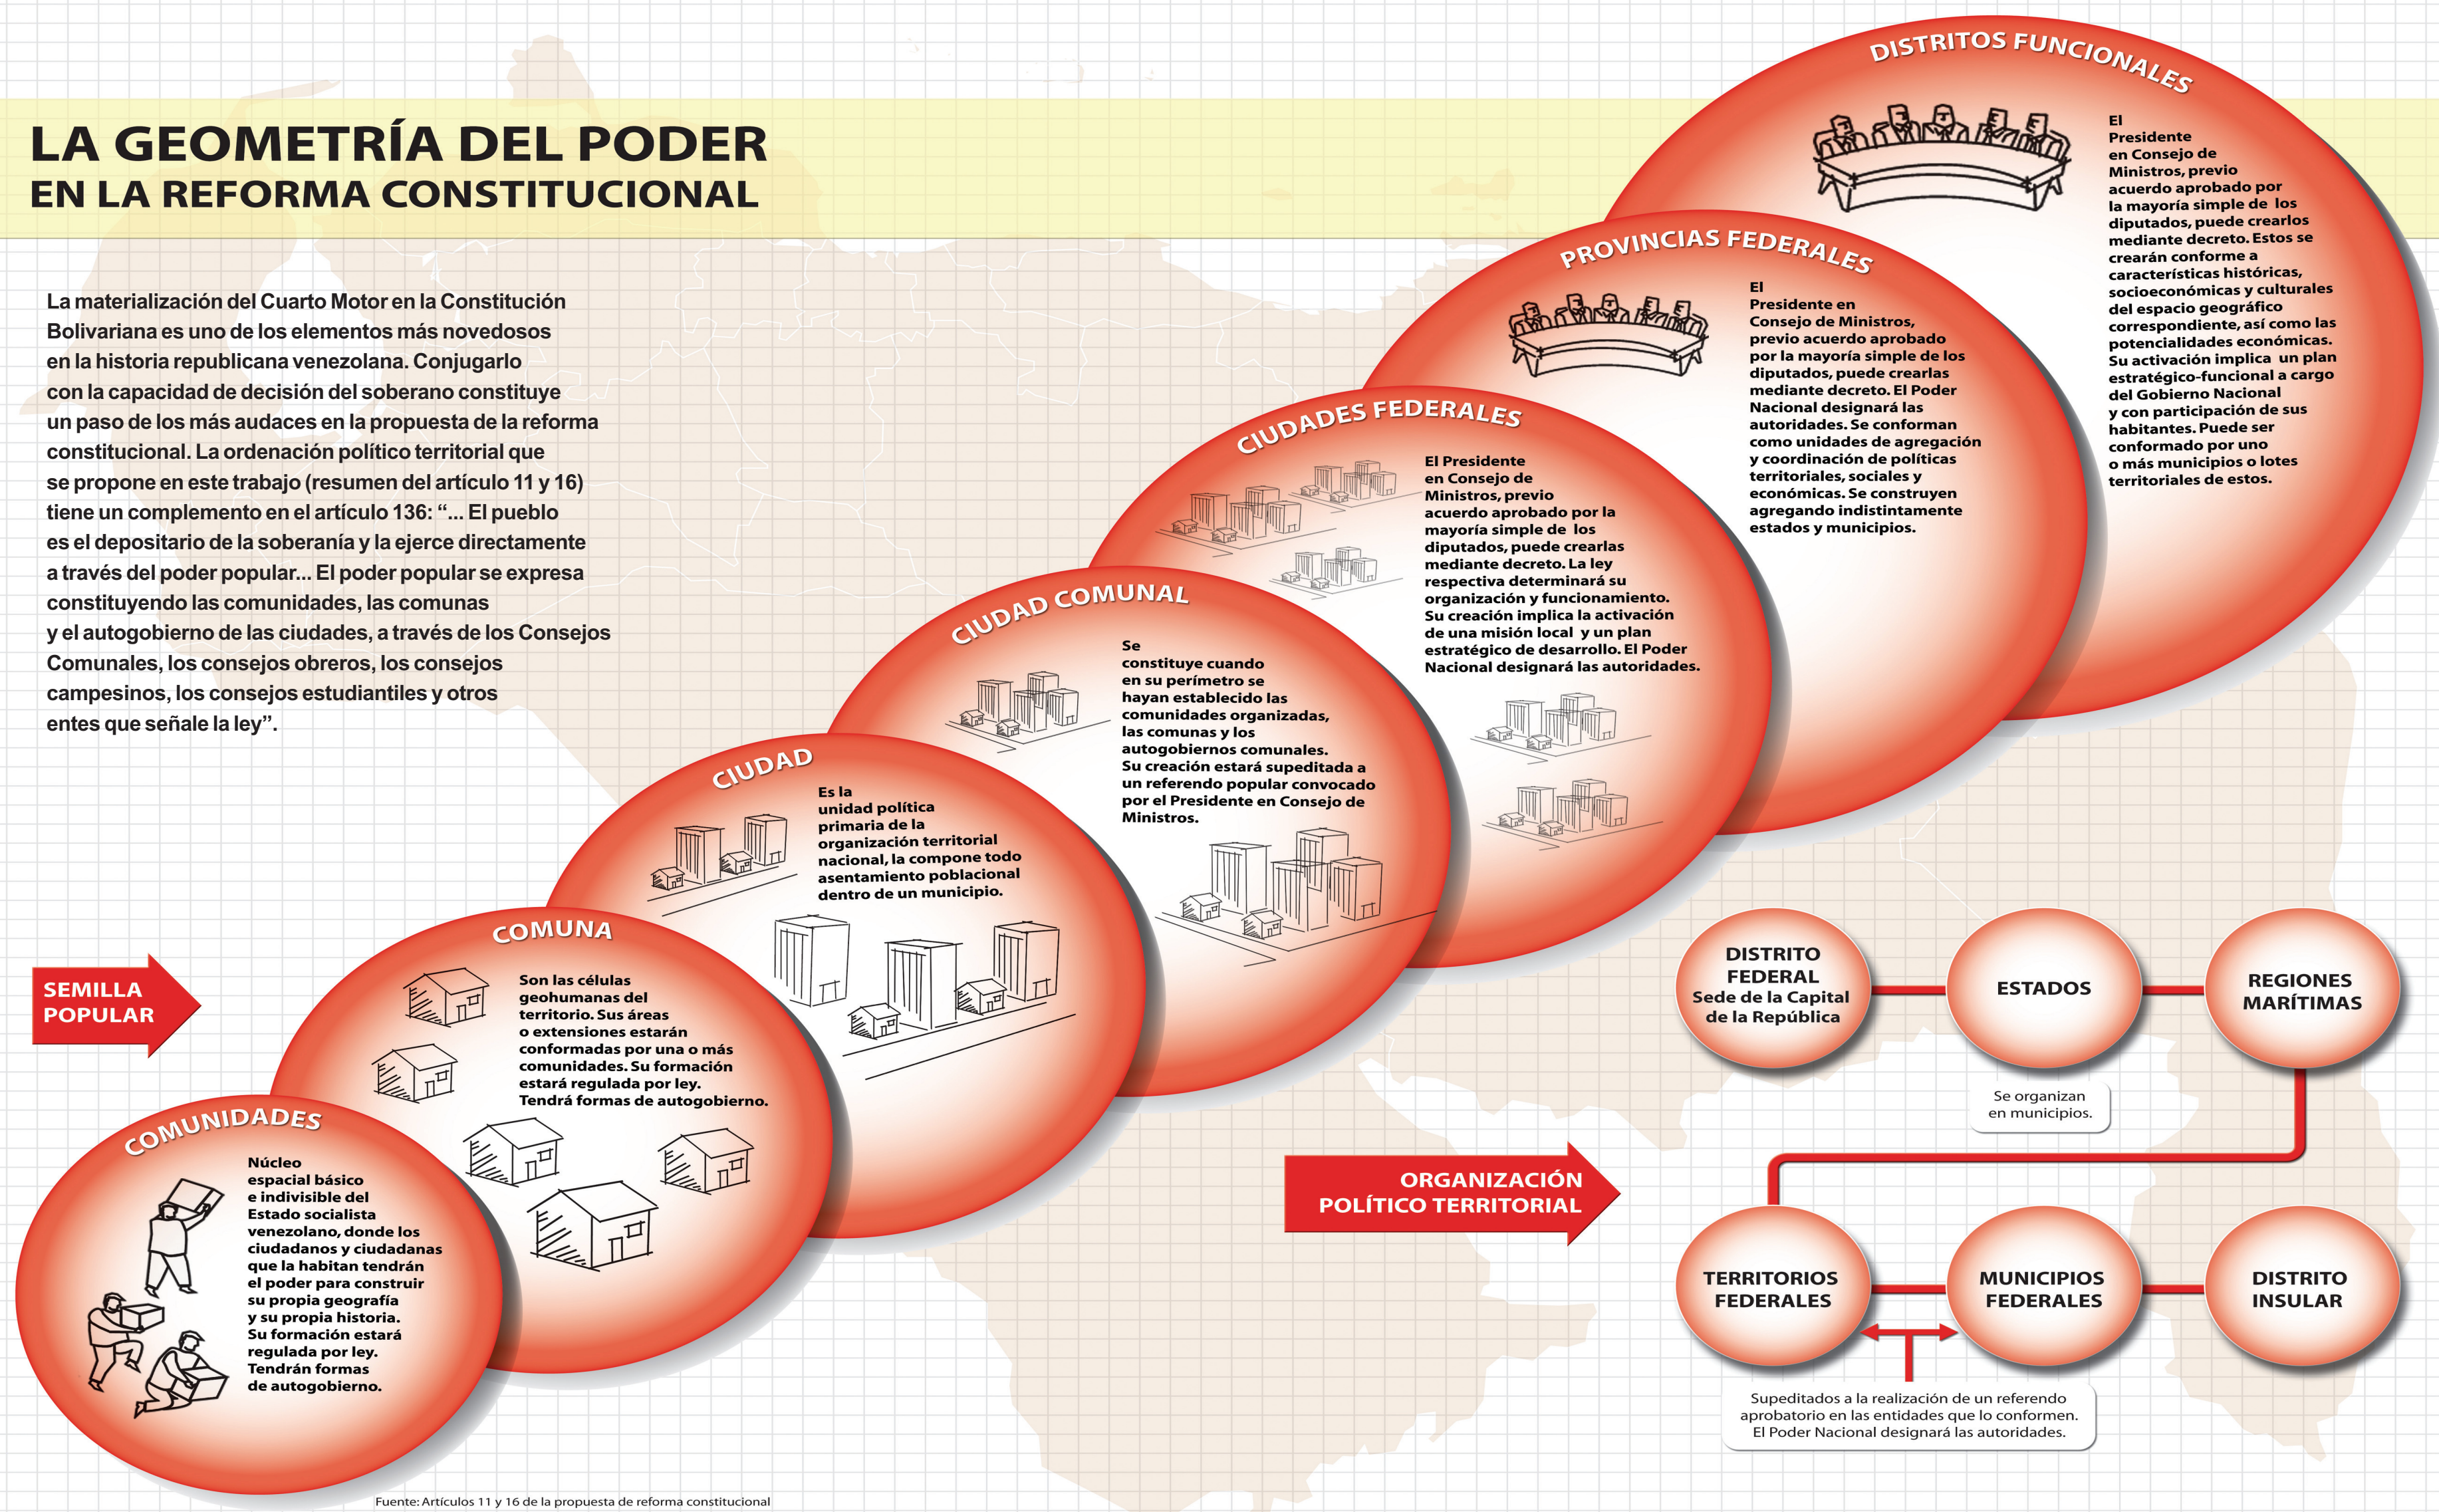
LA GEOMETRÍA DEL PODER
EN LA REFORMA CONSTITUCIONAL

La materialización del Cuarto Motor en la Constitución Bolivariana es uno de los elementos más novedosos en la historia republicana venezolana. Conjugarlo con la capacidad de decisión del soberano constituye un paso de los más audaces en la propuesta de la reforma constitucional. La ordenación político territorial que se propone en este trabajo (resumen del artículo 11 y 16) tiene un complemento en el artículo 136: "... El pueblo es el depositario de la soberanía y la ejerce directamente a través del poder popular... El poder popular se expresa constituyendo las comunidades, las comunas y el autogobierno de las ciudades, a través de los Consejos Comunales, los consejos obreros, los consejos campesinos, los consejos estudiantiles y otros entes que señale la ley".

DISTRITOS FUNCIONALES

El Presidente en Consejo de Ministros, previo acuerdo aprobado por la mayoría simple de los diputados, puede crearlos mediante decreto. Estos se crearán conforme a características históricas, socioeconómicas y culturales del espacio geográfico correspondiente, así como las potencialidades económicas. Su activación implica un plan estratégico-funcional a cargo del Gobierno Nacional y con participación de sus habitantes. Puede ser conformado por uno o más municipios o lotes territoriales de estos.

PROVINCIAS FEDERALES

El Presidente en Consejo de Ministros, previo acuerdo aprobado por la mayoría simple de los diputados, puede crearlas mediante decreto. El Poder Nacional designará las autoridades. Se conforman como unidades de agregación y coordinación de políticas territoriales, sociales y económicas. Se construyen agregando indistintamente estados y municipios.

CIUDADES FEDERALES

El Presidente en Consejo de Ministros, previo acuerdo aprobado por la mayoría simple de los diputados, puede crearlas mediante decreto. La ley respectiva determinará su organización y funcionamiento. Su creación implica la activación de una misión local y un plan estratégico de desarrollo. El Poder Nacional designará las autoridades.

CIUDAD COMUNAL

Se constituye cuando en su perímetro se hayan establecido las comunidades organizadas, las comunas y los autogobiernos comunales. Su creación estará supeditada a un referendo popular convocado por el Presidente en Consejo de Ministros.

CIUDAD

Es la unidad política primaria de la organización territorial nacional, la compone todo asentamiento poblacional dentro de un municipio.

COMUNA

Son las células geohumanas del territorio. Sus áreas o extensiones estarán conformadas por una o más comunidades. Su formación estará regulada por ley. Tendrá formas de autogobierno.

COMUNIDADES

Núcleo espacial básico e indivisible del Estado socialista venezolano, donde los ciudadanos y ciudadanas que la habitan tendrán el poder para construir su propia geografía y su propia historia. Su formación estará regulada por ley. Tendrán formas de autogobierno.

SEMILLA POPULAR

ORGANIZACIÓN POLÍTICO TERRITORIAL

DISTRITO FEDERAL
Sede de la Capital de la República

ESTADOS

REGIONES MARÍTIMAS

Se organizan en municipios.

TERRITORIOS FEDERALES

MUNICIPIOS FEDERALES

DISTRITO INSULAR

Supeditados a la realización de un referendo aprobatorio en las entidades que lo conformen. El Poder Nacional designará las autoridades.

Fuente: Artículos 11 y 16 de la propuesta de reforma constitucional